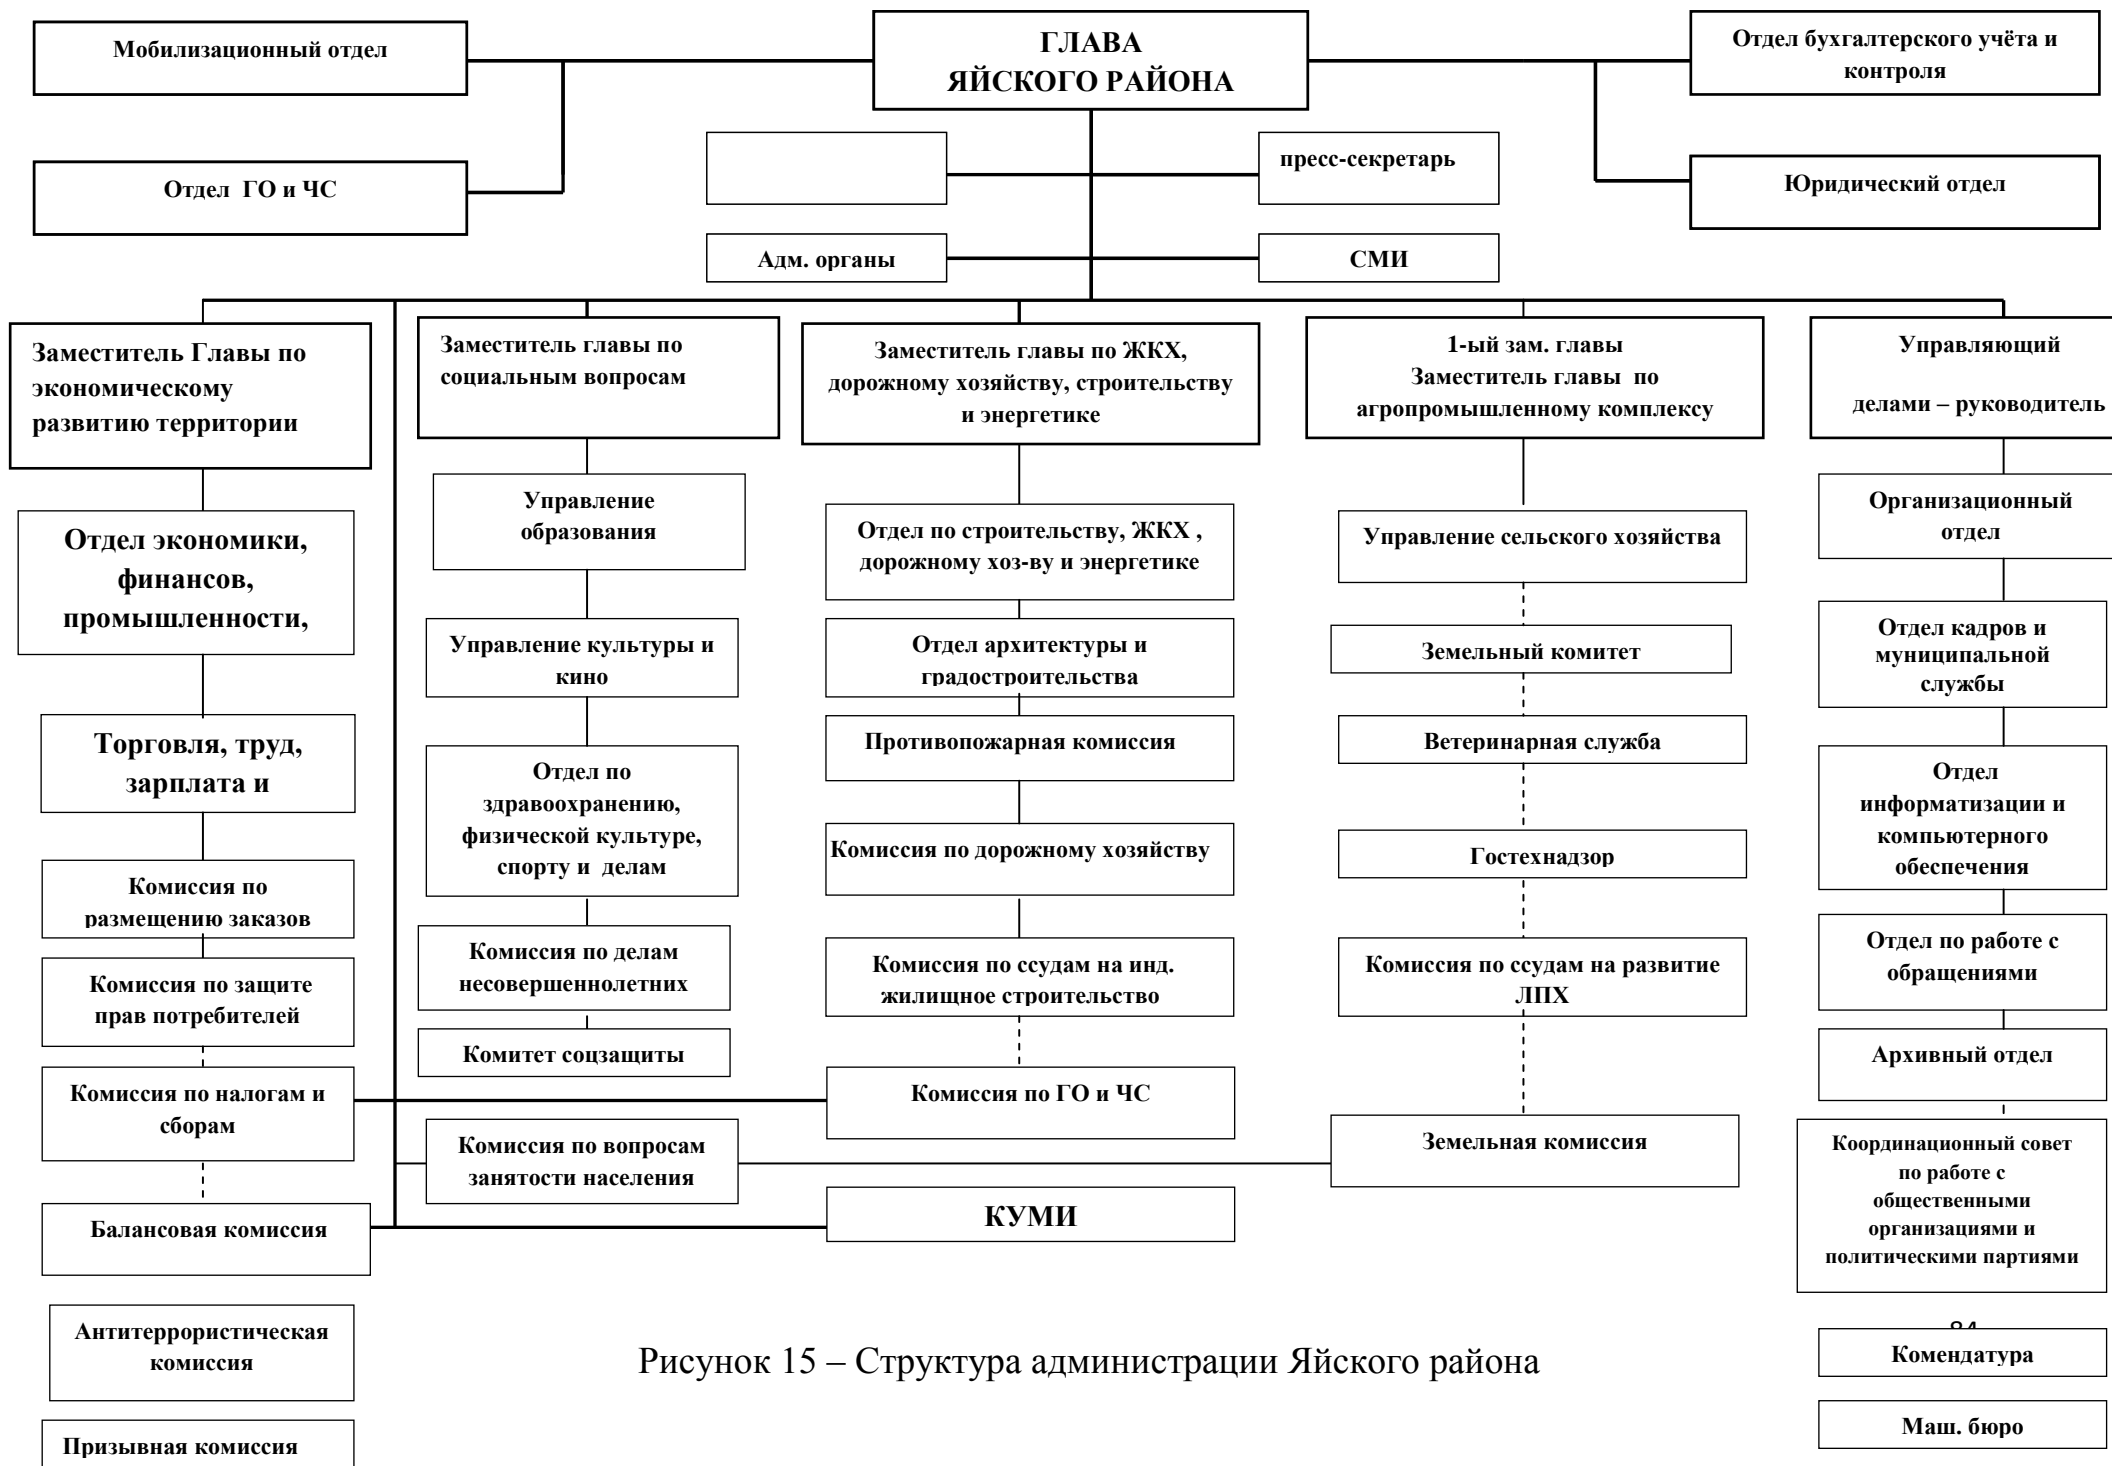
Мобилизационный отдел

ГЛАВА ЯЙСКОГО РАЙОНА

Отдел бухгалтерского учёта и контроля

Отдел ГО и ЧС

пресс-секретарь

Юридический отдел

Адм. органы

СМИ

Заместитель Главы по экономическому развитию территории

Заместитель главы по социальным вопросам

Заместитель главы по ЖКХ, дорожному хозяйству, строительству и энергетике

1-ый зам. главы Заместитель главы по агропромышленному комплексу

Управляющий делами – руководитель

Отдел экономики, финансов, промышленности,

Торговля, труд, зарплата и

Комиссия по размещению заказов

Комиссия по защите прав потребителей

Комиссия по налогам и сборам

Балансовая комиссия

Антитеррористическая комиссия

Призывная комиссия

Управление образования

Управление культуры и кино

Отдел по здравоохранению, физической культуре, спорту и делам

Комиссия по делам несовершеннолетних

Комитет соцзащиты

Комиссия по вопросам занятости населения

Отдел по строительству, ЖКХ , дорожному хоз-ву и энергетике

Отдел архитектуры и градостроительства

Противопожарная комиссия

Комиссия по дорожному хозяйству

Комиссия по ссудам на инд. жилищное строительство

Комиссия по ГО и ЧС

КУМИ

Управление сельского хозяйства

Земельный комитет

Ветеринарная служба

Гостехнадзор

Комиссия по ссудам на развитие ЛПХ

Земельная комиссия

Организационный отдел

Отдел кадров и муниципальной службы

Отдел информатизации и компьютерного обеспечения

Отдел по работе с обращениями

Архивный отдел

Координационный совет по работе с общественными организациями и политическими партиями

84

Комендатура

Маш. бюро

Рисунок 15 – Структура администрации Яйского района